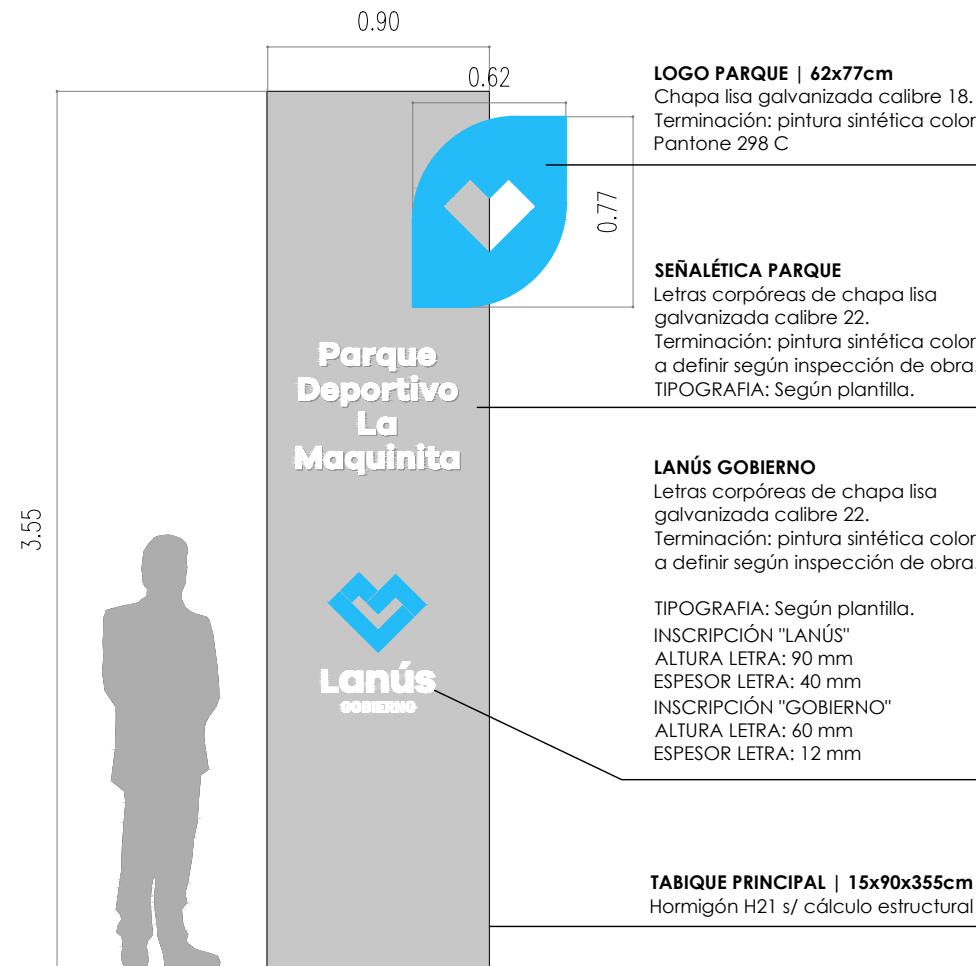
0.90

0.62

0.77

3.55

Parque Deportivo La Maquinita

Lanús
GOBIERNO

**LOGO PARQUE | 62x77cm**
Chapa lisa galvanizada calibre 18.
Terminación: pintura sintética color
Pantone 298 C

**SEÑALÉTICA PARQUE**
Letras corpóreas de chapa lisa galvanizada calibre 22.
Terminación: pintura sintética color a definir según inspección de obra.
TIPOGRAFIA: Según plantilla.

**LANÚS GOBIERNO**
Letras corpóreas de chapa lisa galvanizada calibre 22.
Terminación: pintura sintética color a definir según inspección de obra.

TIPOGRAFIA: Según plantilla.
INSCRIPCIÓN "LANÚS"
ALTURA LETRA: 90 mm
ESPESOR LETRA: 40 mm
INSCRIPCIÓN "GOBIERNO"
ALTURA LETRA: 60 mm
ESPESOR LETRA: 12 mm

**TABIQUE PRINCIPAL | 15x90x355cm**
Hormigón H21 s/ cálculo estructural